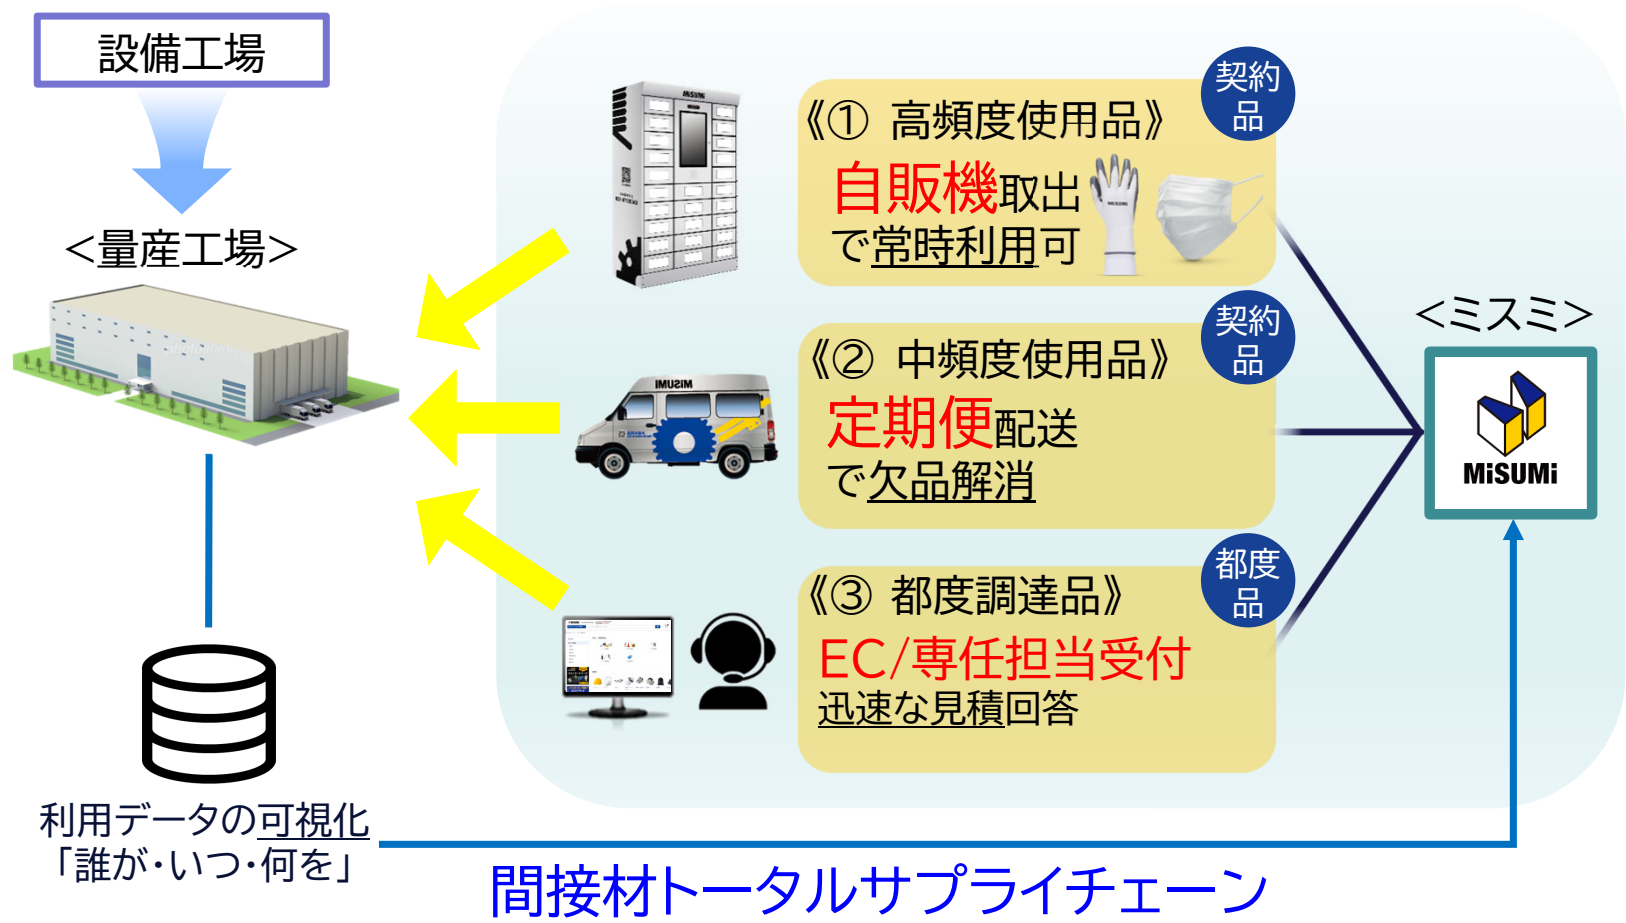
設備工場

<量産工場>

《① 高頻度使用品》
契約品
自販機取出
で常時利用可

《② 中頻度使用品》
契約品
定期便配送
で欠品解消

《③ 都度調達品》
都度品
EC/専任担当受付
迅速な見積回答

<ミスミ>
MiSUMi

利用データの可視化
「誰が・いつ・何を」

間接材トータルサプライチェーン